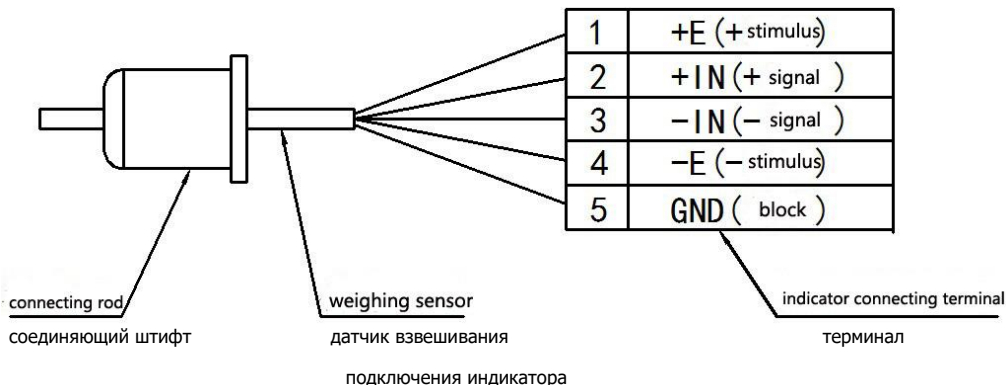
| | |
|---|---|
| 1 | +E (+ stimulus) |
| 2 | +IN (+ signal ) |
| 3 | −IN (− signal ) |
| 4 | −E (− stimulus) |
| 5 | GND ( block ) |

connecting rod
соединяющий штифт

weighing sensor
датчик взвешивания

indicator connecting terminal
терминал

подключения индикатора